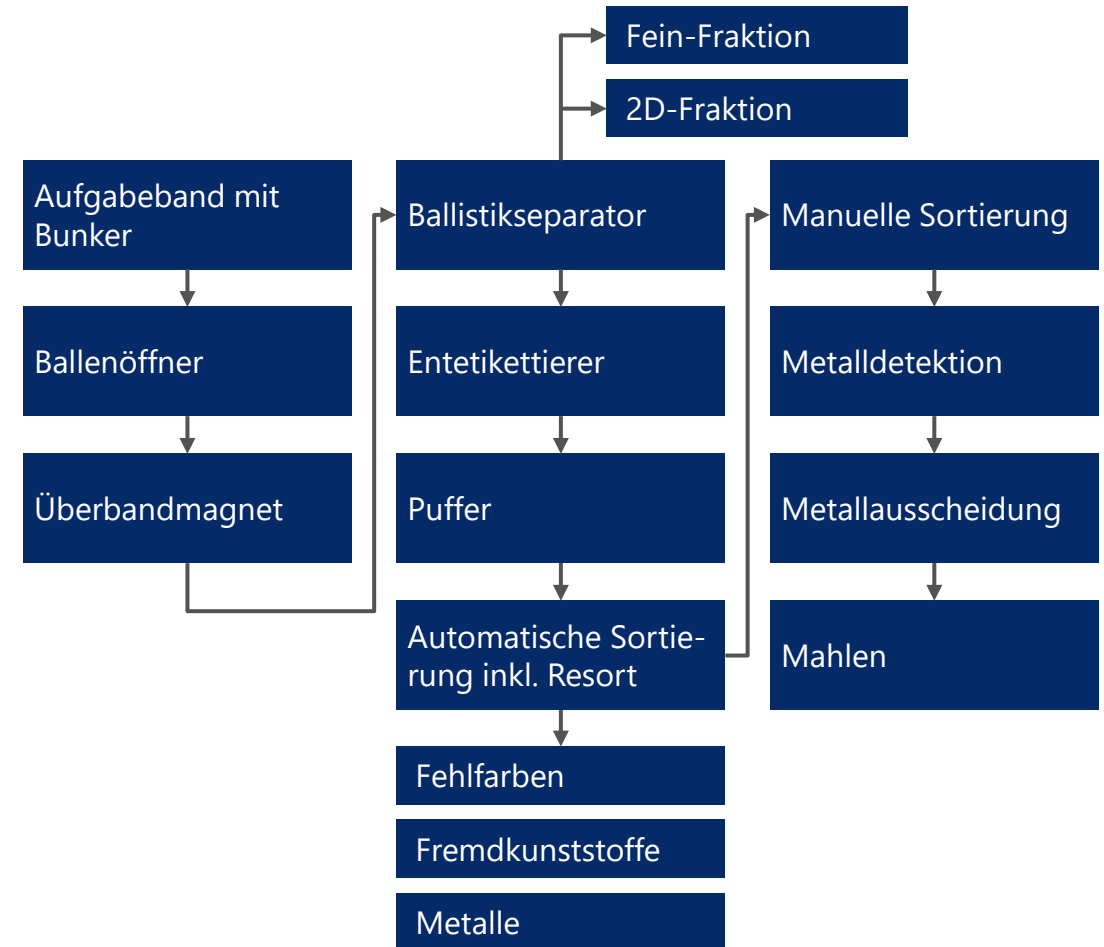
Fein-Fraktion

2D-Fraktion

Aufgabeband mit Bunker

Ballenöffner

Überbandmagnet

Ballistikseparator

Entetikettierer

Puffer

Automatische Sortierung inkl. Resort

Fehlfarben

Fremdkunststoffe

Metalle

Manuelle Sortierung

Metalldetektion

Metallausscheidung

Mahlen